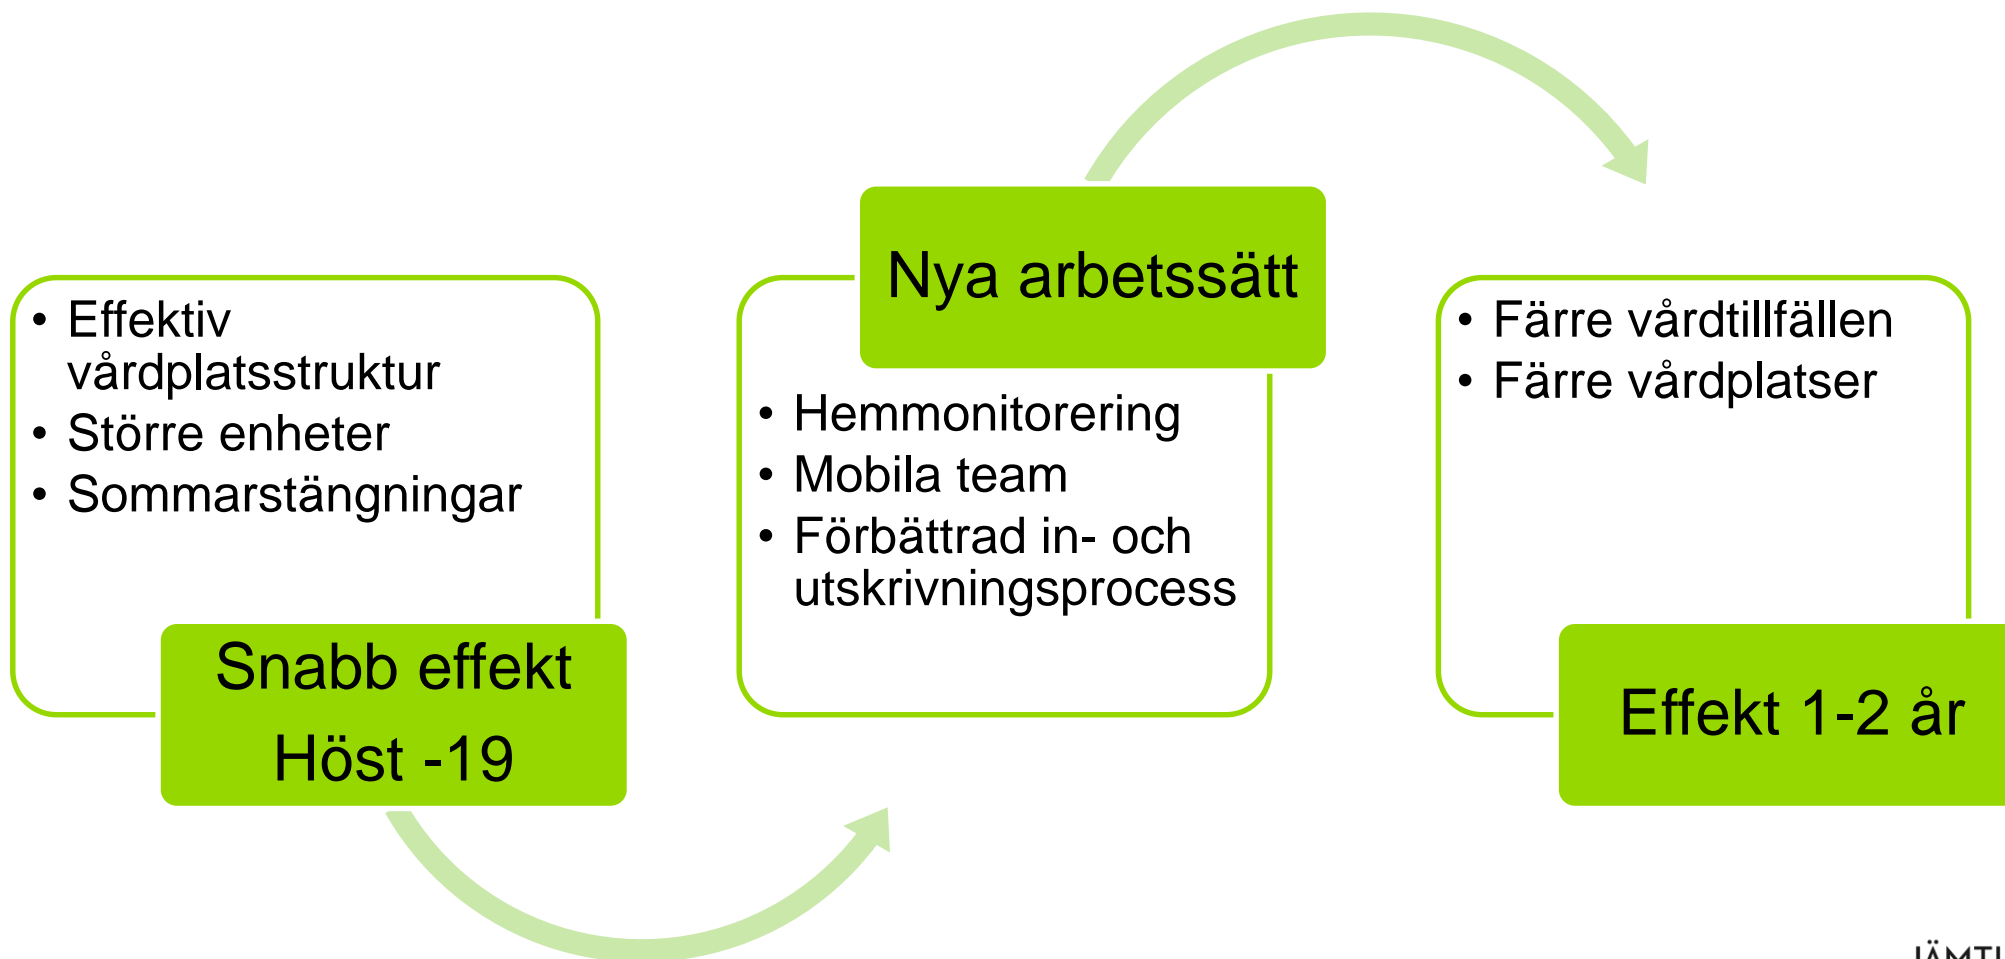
- Effektiv vårdplatsstruktur
- Större enheter
- Sommarstängningar

Snabb effekt
Höst -19

Nya arbetssätt

- Hemmonitorering
- Mobila team
- Förbättrad in- och utskrivningsprocess

- Färre vårdtillfällen
- Färre vårdplatser

Effekt 1-2 år

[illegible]